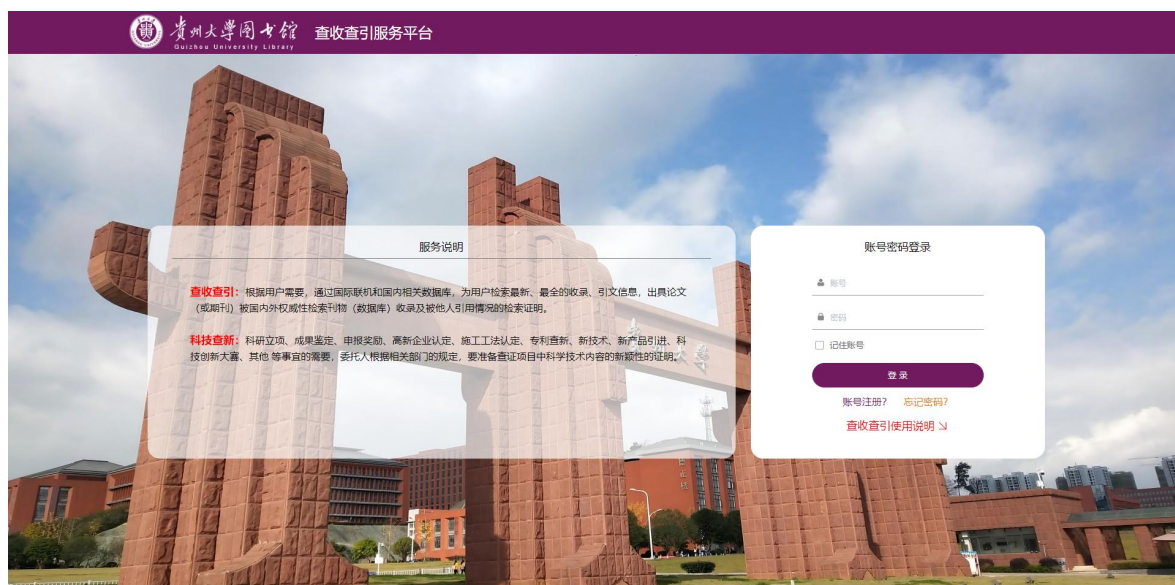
贵州大学图书馆
Guizhou University Library
查收查引服务平台

服务说明

查收查引：根据用户需要，通过国际联机和国内相关数据库，为用户检索最新、最全的收录、引文信息，出具论文（或期刊）被国内外权威性检索刊物（数据库）收录及被他人引用情况的检索证明。

科技查新：科研立项、成果鉴定、申报奖励、高新企业认定、施工工法认定、专利查新、新技术、新产品引进、科技创新大赛、其他等事宜的需要，委托人根据相关部门的规定，要准备查证项目中科学技术内容的新颖性的证明。

账号密码登录

账号

密码

记住账号

登录

账号注册？ 忘记密码？

查收查引使用说明 ↘